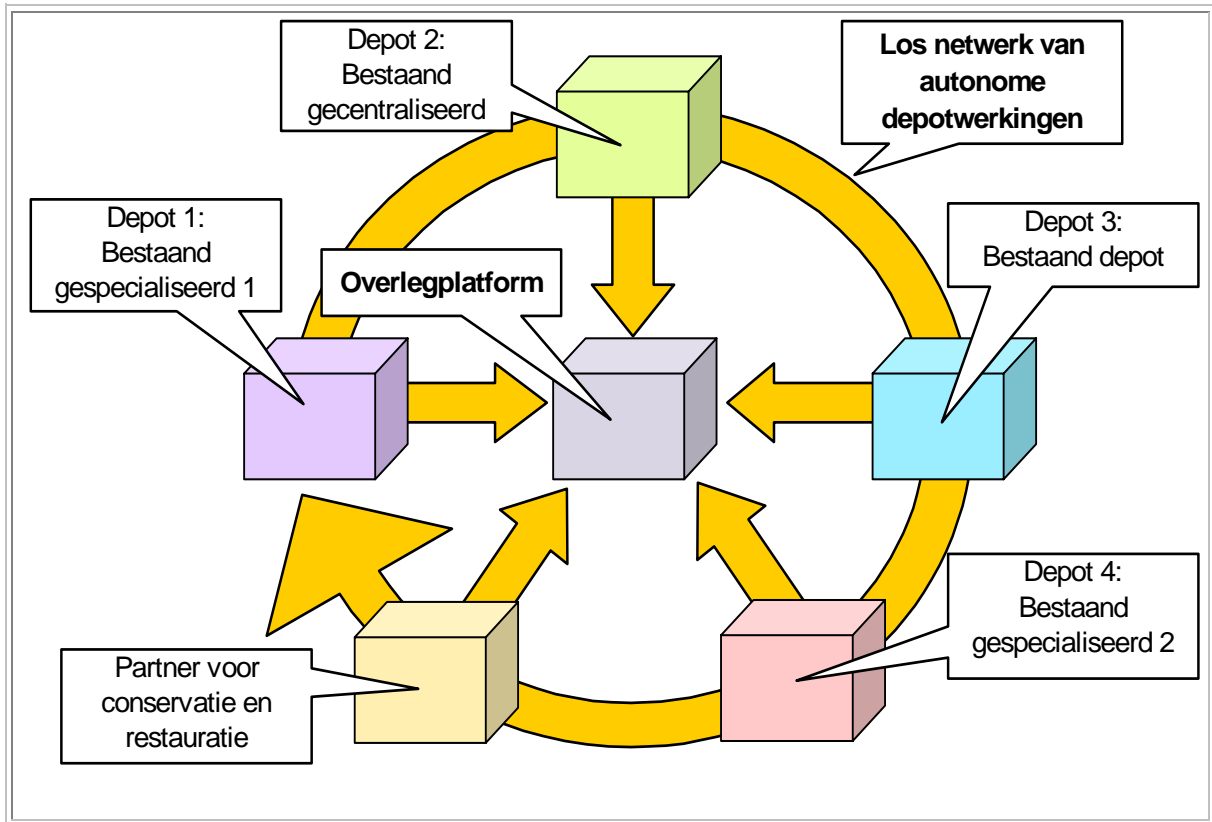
Depot 2:
Bestaand
gecentraliseerd

Los netwerk van
autonome
depotwerkingen

Depot 1:
Bestaand
gespecialiseerd 1

Overlegplatform

Depot 3:
Bestaand depot

Depot 4:
Bestaand
gespecialiseerd 2

Partner voor
conservatie en
restauratie